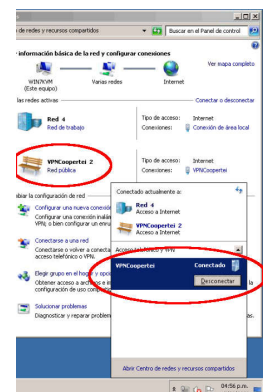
s de redes y recursos compartidos
Buscar en el Panel de control

información básica de la red y configurar conexiones
Ver mapa completo
WIN7VM
(Este equipo)
Varias redes
Internet

s redes activas
Conectar o desconectar

Red 4
Red de trabajo
Tipo de acceso: Internet
Conexiones: Conexión de área local

VPNCoopertei 2
Red pública
Tipo de acceso: Internet
Conexiones: VPNCoopertei

ibiar la configuración de red
Configurar una nueva conexió
Configurar una conexión inalá
VPN; o bien configurar un enru
Conectarse a una red
Conectar o volver a conecta
acceso telefónico o VPN.
Elegir grupo en el hogar y opci
Obtener acceso a archivos e i
configuración de uso compa
Solucionar problemas
Diagnosticar y reparar problem

Conectado actualmente a:
Red 4
Acceso a Internet
VPNCoopertei 2
Acceso a Internet
Acceso telefónico y VPN
VPNCoopertei
Conectado
Desconectar
Abrir Centro de redes y recursos compartidos
04:56 p.m.